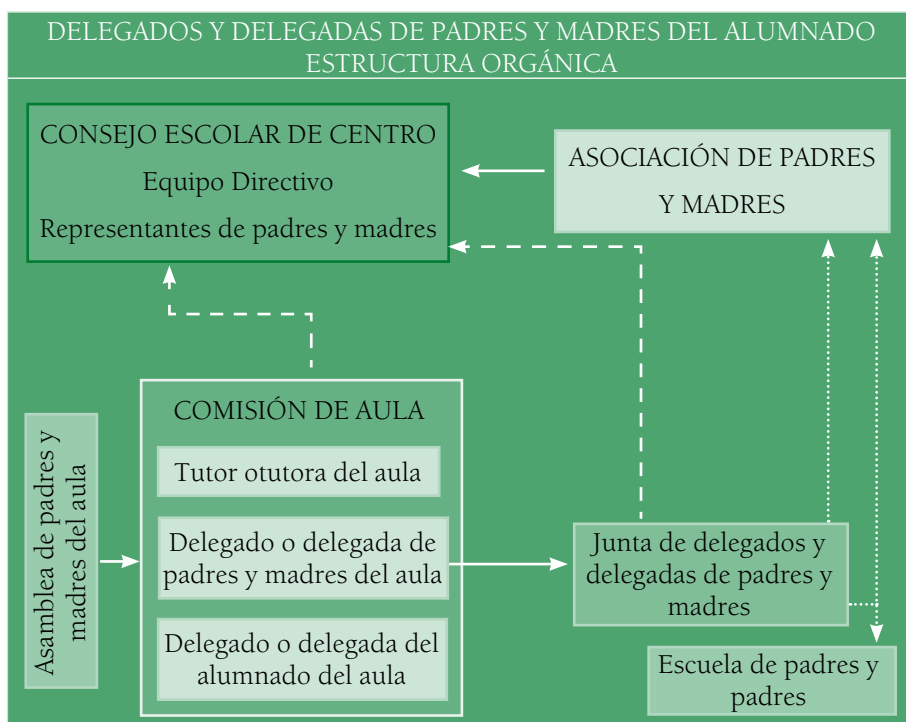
DELEGADOS Y DELEGADAS DE PADRES Y MADRES DEL ALUMNADO
ESTRUCTURA ORGÁNICA

CONSEJO ESCOLAR DE CENTRO
Equipo Directivo
Representantes de padres y madres

ASOCIACIÓN DE PADRES Y MADRES

Asamblea de padres y madres del aula

COMISIÓN DE AULA

Tutor otutora del aula

Delegado o delegada de padres y madres del aula

Delegado o delegada del alumnado del aula

Junta de delegados y delegadas de padres y madres

Escuela de padres y padres